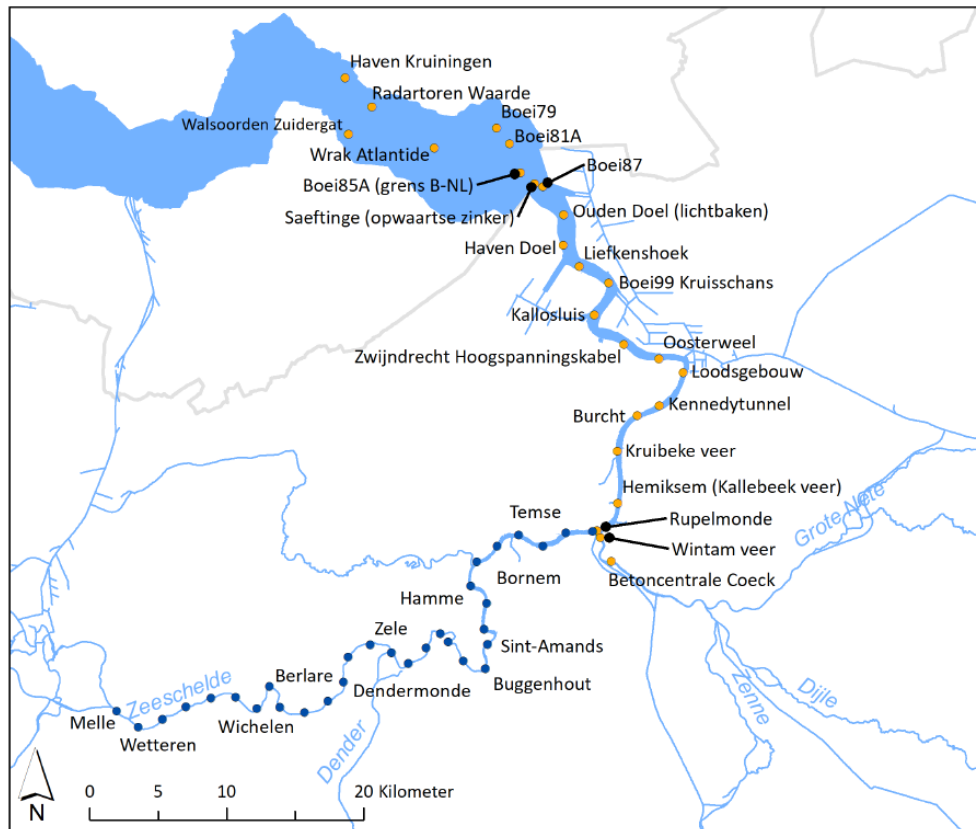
Haven Kruiningen
Radartoren Waarde
Boei79
Walsoorden Zuidergat
Boei81A
Wrak Atlantide
Boei87
Boei85A (grens B-NL)
Saeftinge (opwaartse zinker)
Ouden Doel (lichtbaken)
Haven Doel
Liefkenshoek
Boei99 Kruisschans
Kallosluis
Oosterweel
Zwijndrecht Hoogspanningskabel
Loodsgebouw
Kennedytunnel
Burcht
Kruibeke veer
Hemiksem (Kallebeek veer)
Temse
Rupelmonde
Wintam veer
Grote Nete
Bornem
Betoncentrale Coeck
Hamme
Zele
Sint-Amands
Berlare
Dendermonde
Buggenhout
Zeeschelde
Zenne
Dijle
Melle
Wichelen
Wetteren
Dender
N
0 5 10 20 Kilometer